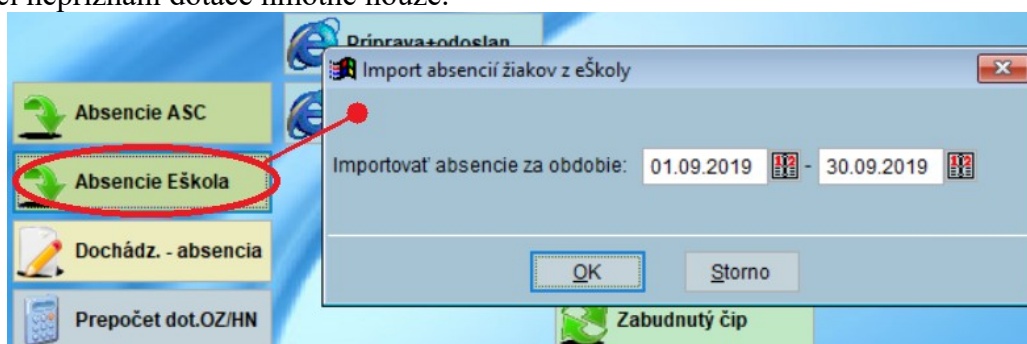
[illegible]

Príprava+odoslan

Import absencií žiakov z eŠkoly

Absencie ASC

Absencie Eškola

Importovať absencie za obdobie: 01.09.2019 - 30.09.2019

Dochádz. - absencia

OK

Storno

Prepočet dot.OZ/HN

Zabudnutý čip